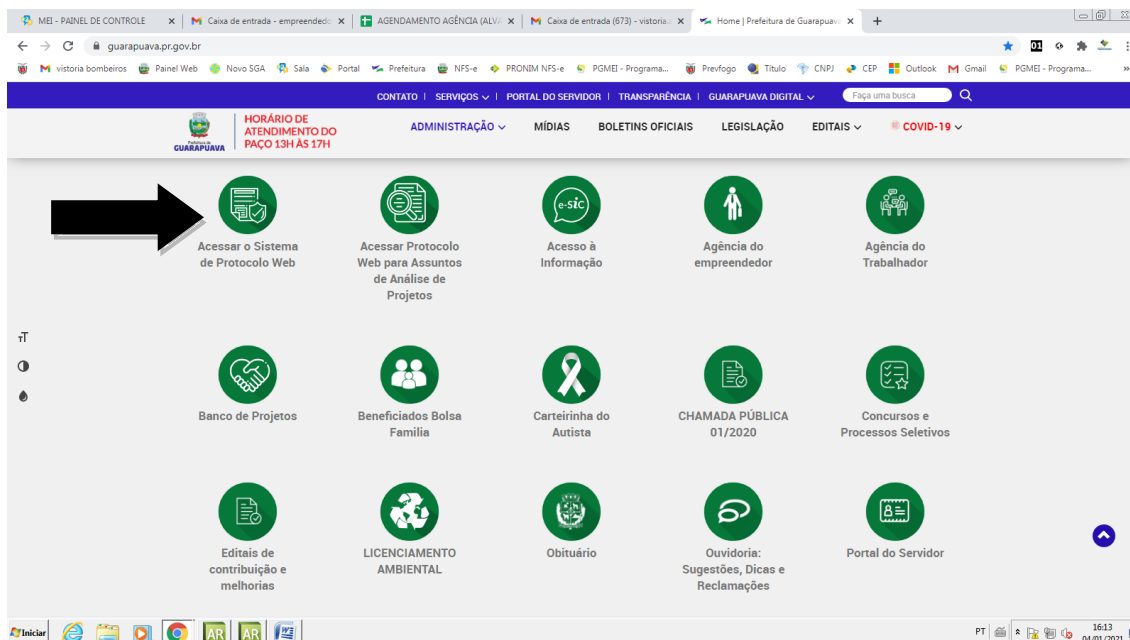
MEI - PAINEL DE CONTROLE ×
Caixa de entrada - empreended ×
AGENDAMENTO AGÊNCIA (ALVA ×
Caixa de entrada (673) - vistoria ×
Home | Prefeitura de Guarapuava ×
+

guarapuava.pr.gov.br

vistoria bombeiros   Painel Web   Novo SGA   Sala   Portal   Prefeitura   NFS-e   PRONIM NFS-e   PGMEI - Programa...   Prevfogo   Título   CNPJ   CEP   Outlook   Gmail   PGMEI - Programa...

CONTATO | SERVIÇOS | PORTAL DO SERVIDOR | TRANSPARÊNCIA | GUARAPUAVA DIGITAL   Faça uma busca

Prefeitura de GUARAPUAVA   HORÁRIO DE ATENDIMENTO DO PAÇO 13H ÀS 17H   ADMINISTRAÇÃO   MÍDIAS   BOLETINS OFICIAIS   LEGISLAÇÃO   EDITAIS   COVID-19

Acessar o Sistema de Protocolo Web

Acessar Protocolo Web para Assuntos de Análise de Projetos

e-SIC
Acesso à Informação

Agência do empreendedor

Agência do Trabalhador

тT

Banco de Projetos

Beneficiados Bolsa Familia

Carteirinha do Autista

CHAMADA PÚBLICA 01/2020

Concursos e Processos Seletivos

Editais de contribuição e melhorias

LICENCIAMENTO AMBIENTAL

Obituário

Ouvidoria: Sugestões, Dicas e Reclamações

Portal do Servidor

Iniciar   AR   AR   PT   16:13   04/01/2021